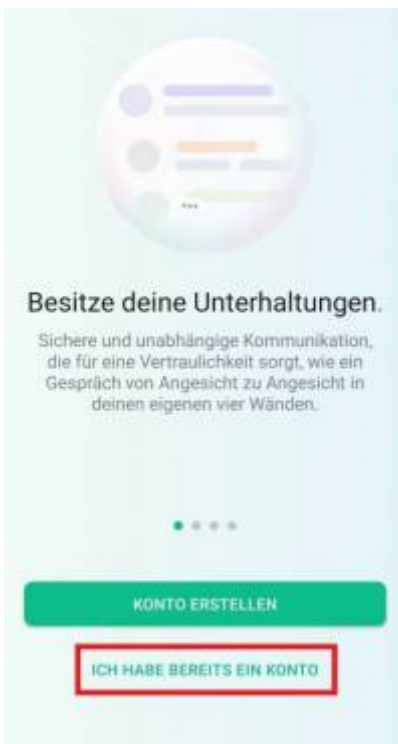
Besitze deine Unterhaltungen.

Sichere und unabhängige Kommunikation, die für eine Vertraulichkeit sorgt, wie ein Gespräch von Angesicht zu Angesicht in deinen eigenen vier Wänden.

KONTO ERSTELLEN

ICH HABE BEREITS EIN KONTO